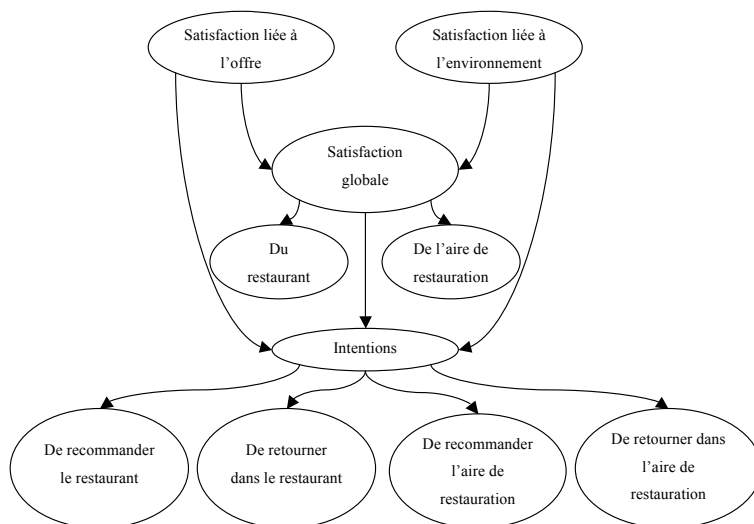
Satisfaction liée à l'offre

Satisfaction liée à l'environnement

Satisfaction globale

Du restaurant

De l'aire de restauration

Intentions

De recommander le restaurant

De retourner dans le restaurant

De recommander l'aire de restauration

De retourner dans l'aire de restauration